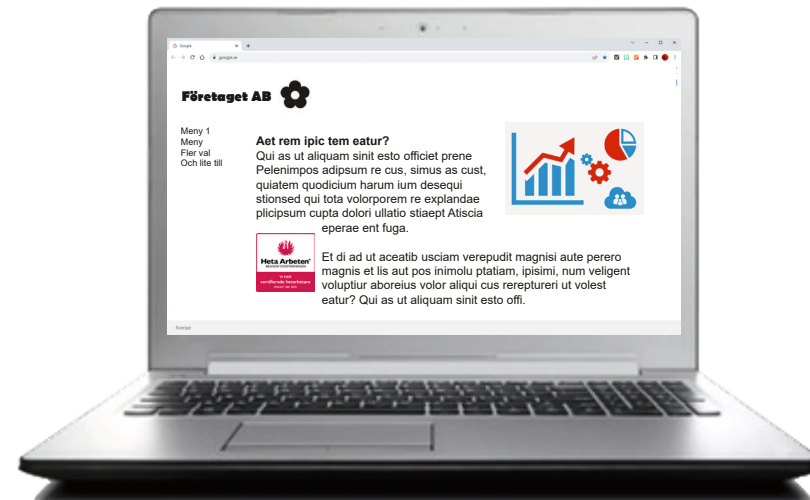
Google
google.se

Företaget AB

Meny 1
Meny
Fler val
Och lite till

Aet rem ipic tem eatur?
Qui as ut aliquam sinit esto officiet prene Pelenimpos adipsum re cus, simus as cust, quiatem quodicium harum ium desequi stionsed qui tota volorporem re explandae plicipsum cupta dolori ullatio stiaept Atiscia eperae ent fuga.

Heta Arbeten
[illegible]
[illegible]

Et di ad ut aceatib usciam verepudit magnisi aute perero magnis et lis aut pos inimolu ptatiam, ipisimi, num veligent voluptiur aboreius volor aliqui cus rereptureri ut volest eatur? Qui as ut aliquam sinit esto offi.

Sverige